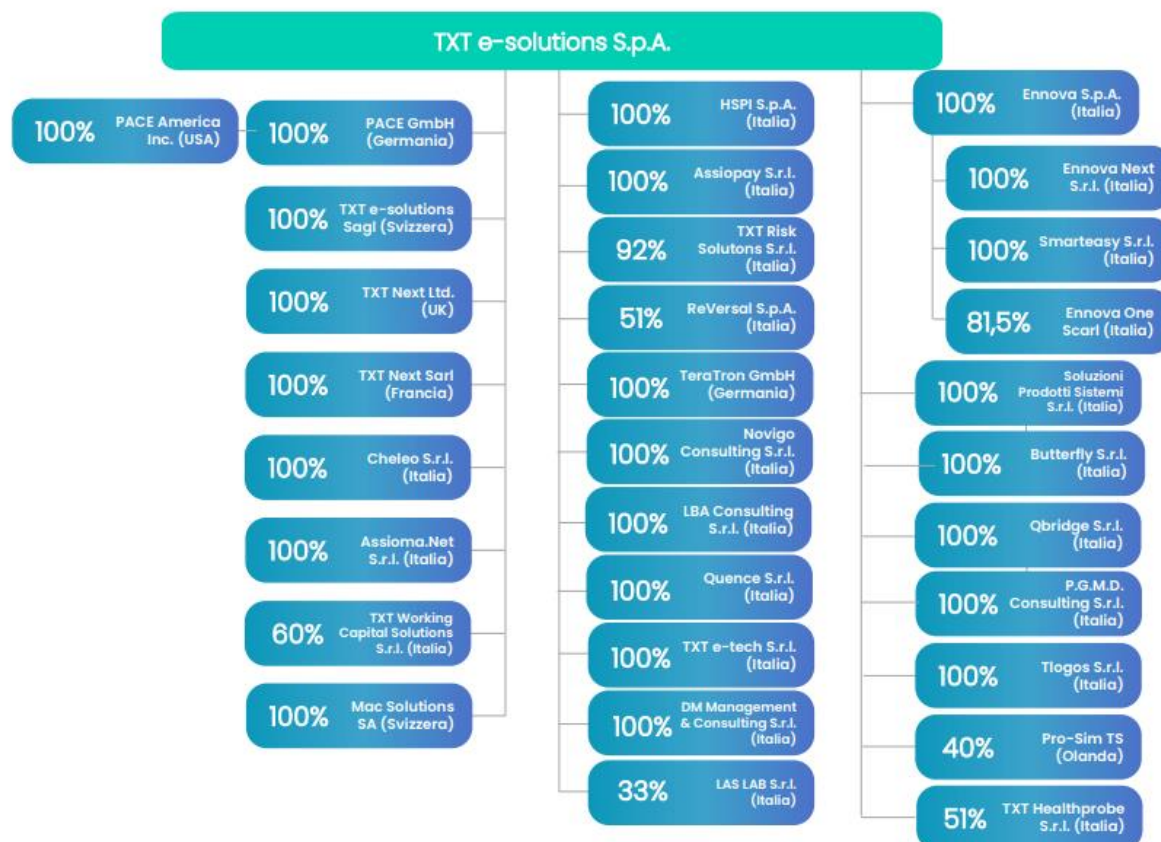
TXT e-solutions S.p.A.

100% PACE America Inc. (USA)

100% PACE GmbH (Germania)

100% TXT e-solutions Sagl (Svizzera)

100% TXT Next Ltd. (UK)

100% TXT Next Sarl (Francia)

100% Cheleo S.r.l. (Italia)

100% Assioma.Net S.r.l. (Italia)

60% TXT Working Capital Solutions S.r.l. (Italia)

100% Mac Solutions SA (Svizzera)

100% HSPI S.p.A. (Italia)

100% Assiopay S.r.l. (Italia)

92% TXT Risk Solutons S.r.l. (Italia)

51% ReVersal S.p.A. (Italia)

100% TeraTron GmbH (Germania)

100% Novigo Consulting S.r.l. (Italia)

100% LBA Consulting S.r.l. (Italia)

100% Quence S.r.l. (Italia)

100% TXT e-tech S.r.l. (Italia)

100% DM Management & Consulting S.r.l. (Italia)

33% LAS LAB S.r.l. (Italia)

100% Ennova S.p.A. (Italia)

100% Ennova Next S.r.l. (Italia)

100% Smarteasy S.r.l. (Italia)

81,5% Ennova One Scarl (Italia)

100% Soluzioni Prodotti Sistemi S.r.l. (Italia)

100% Butterfly S.r.l. (Italia)

100% Qbridge S.r.l. (Italia)

100% P.G.M.D. Consulting S.r.l. (Italia)

100% Tlogos S.r.l. (Italia)

40% Pro-Sim TS (Olanda)

51% TXT Healthprobe S.r.l. (Italia)